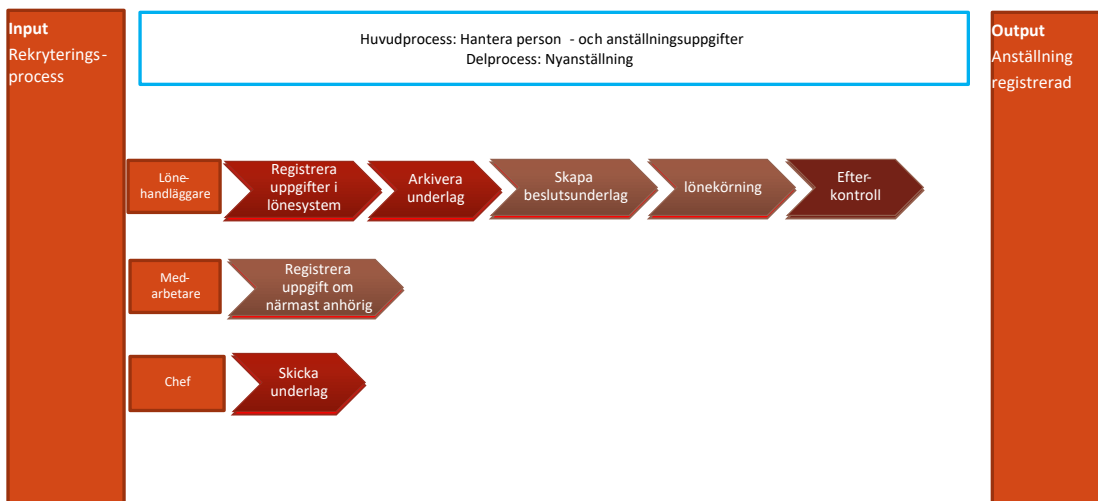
Input
Rekryteringsprocess

Huvudprocess: Hantera person - och anställningsuppgifter
Delprocess: Nyanställning

Output
Anställning registrerad

Lönehandläggare

Registrera uppgifter i lönesystem

Arkivera underlag

Skapa beslutsunderlag

lönekörning

Efterkontroll

Medarbetare

Registrera uppgift om närmast anhörig

Chef

Skicka underlag